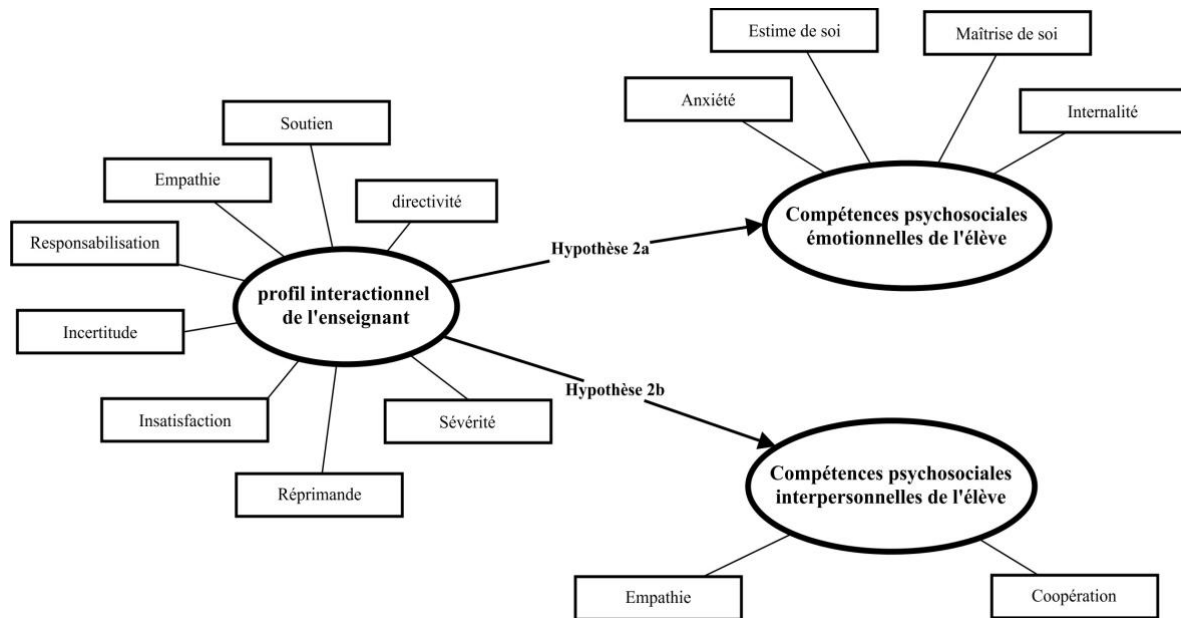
Estime de soi

Maîtrise de soi

Anxiété

Internalité

Soutien

Empathie

directivité

Responsabilisation

Hypothèse 2a

Compétences psychosociales émotionnelles de l'élève

profil interactionnel de l'enseignant

Incertitude

Hypothèse 2b

Insatisfaction

Sévérité

Réprimande

Compétences psychosociales interpersonnelles de l'élève

Empathie

Coopération